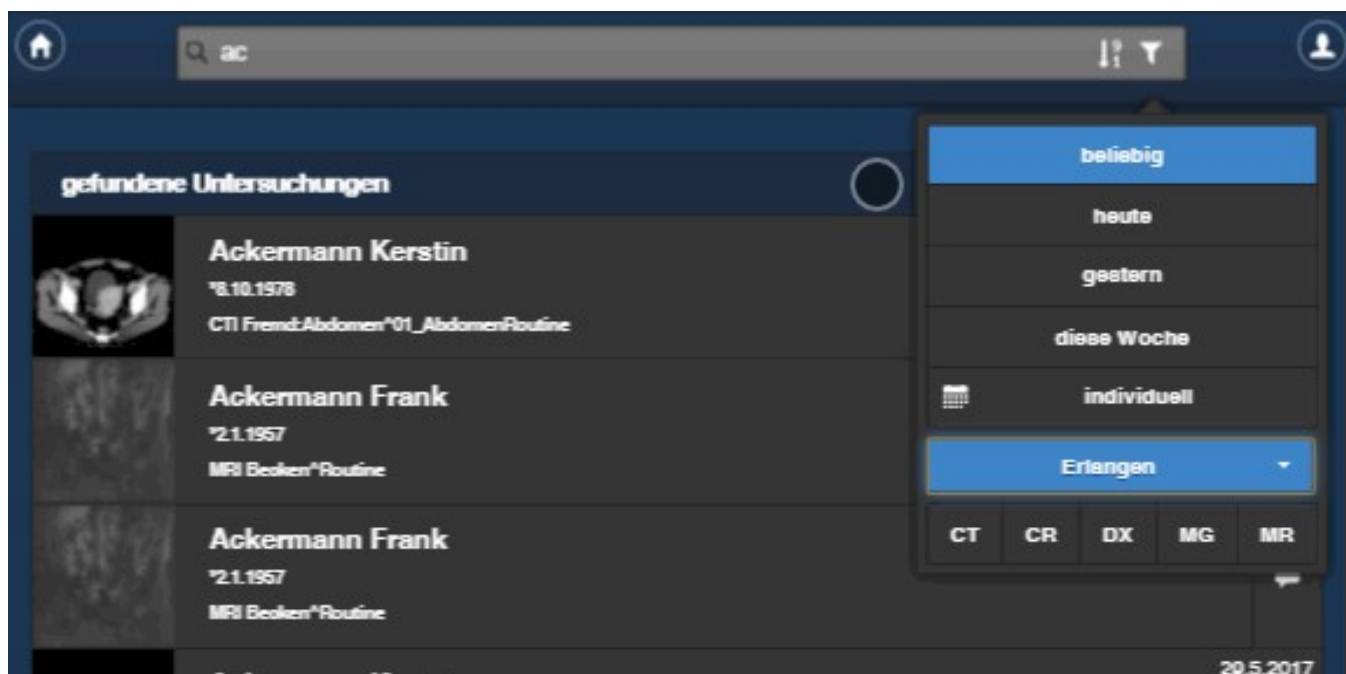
ac

gefundene Untersuchungen

Ackermann Kerstin
*8.10.1978
CT Fremd:Abdomen^01_AbdomenRoutine

Ackermann Frank
*2.1.1957
MRI Becken^Routine

Ackermann Frank
*2.1.1957
MRI Becken^Routine

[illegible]

29.5.2017

beliebig
heute
gestern
diese Woche
individuell
Erlangen

| CT | CR | DX | MG | MR |
|---|---|---|---|---|